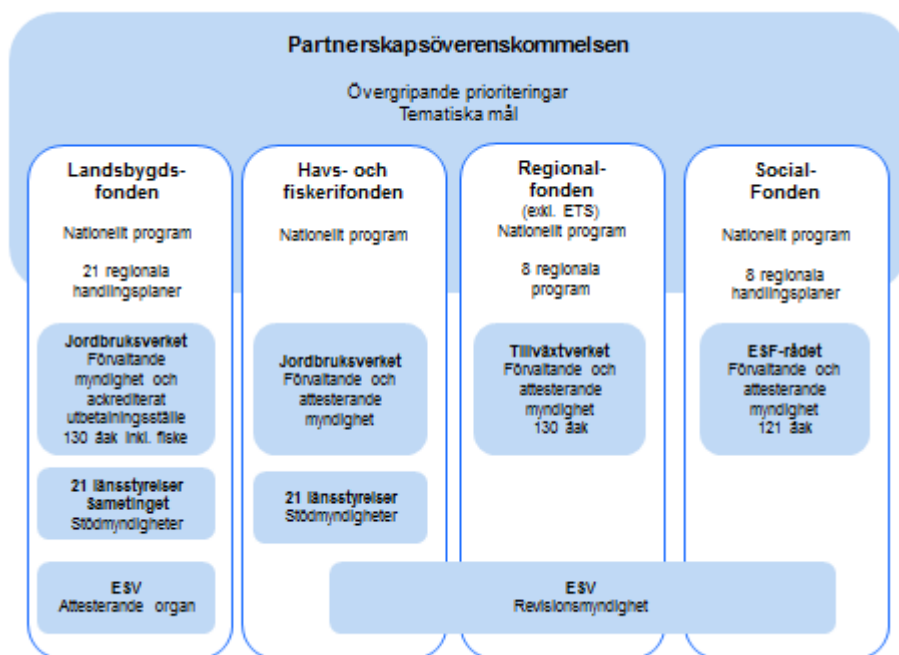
Partnerskapsöverenskommelsen

Övergripande prioriteringar
Tematiska mål

Landsbygdsfonden

Nationellt program

21 regionala handlingsplaner

Jordbruksverket
Förvaltande myndighet och ackrediterat utbetalningsställe
130 åak inkl. fiske

21 länsstyrelser
Sametinget
Stödmyndigheter

ESV
Attesterande organ

Havs- och fiskerifonden

Nationellt program

Jordbruksverket
Förvaltande och attesterande myndighet

21 länsstyrelser
Stödmyndigheter

Regionalfonden
(exkl. ETS)
Nationellt program

8 regionala program

Tillväxtverket
Förvaltande och attesterande myndighet
130 åak

Social-Fonden

Nationellt program

8 regionala handlingsplaner

ESF-rådet
Förvaltande och attesterande myndighet
121 åak

ESV
Revisionsmyndighet